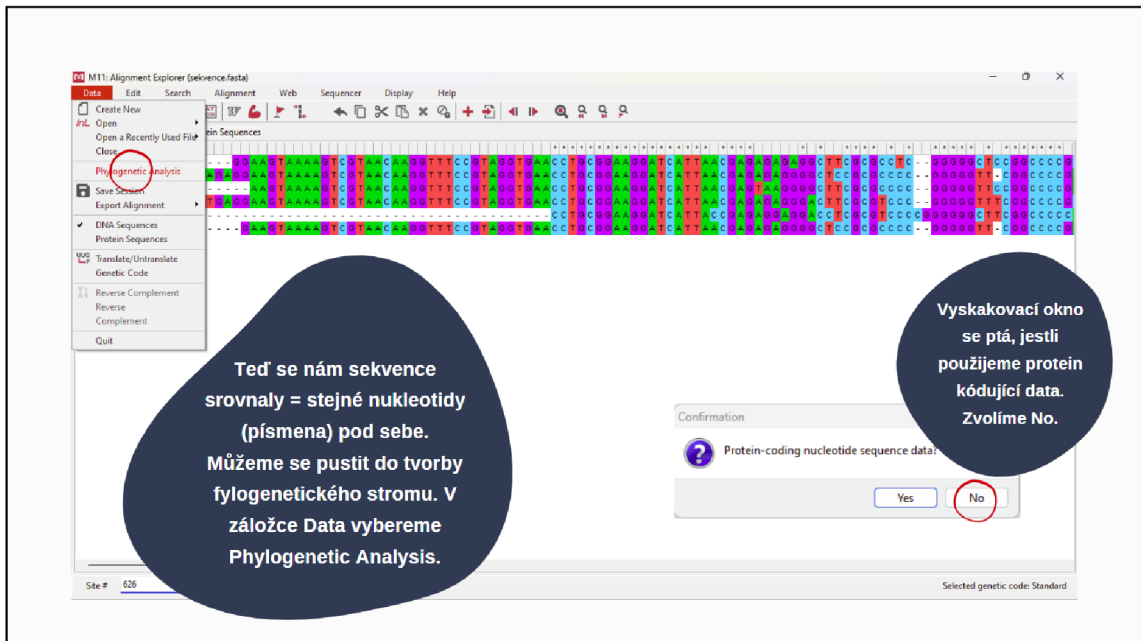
M11: Alignment Explorer (sekvence.fasta)

Data Edit Search Alignment Web Sequencer Display Help

Create New
Open
Open a Recently Used File
Close
Phylogenetic Analysis
Save Session
Export Alignment
DNA Sequences
Protein Sequences
Translate/Untranslate
Genetic Code
Reverse Complement
Reverse
Complement
Quit

ein Sequences

- - - GGAAGTAAAAGTCGTAACAAGGTTTCCGTAGGTGAACCTGCGGAAGGATCATTAACGAGAGAGGCTTCGGCCTC - - GGGGGCTCGGCCCCG
GAGGAAGTAAAAGTCGTAACAAGGTTTCCGTAGGTGAACCTGCGGAAGGATCATTAACGAGAGAGGCTCCGGCCCC - - GGGGTT - CGGCCCCG
- - - - - AAGTAAAAGTCGTAACAAGGTTTCCGTAGGTGAACCTGCGGAAGGATCATTAACGAGTAAGGGCTTCGGCCCC - - GGGGTTCGGCCCCG
TGAGGAAGTAAAAGTCGTAACAAGGTTTCCGTAGGTGAACCTGCGGAAGGATCATTAACGAGAGAGGACTTCGGTCCC - - GGGGTTCGGCCCCG
- - - - - - - - - - - - - - - - - - - - - - - - - - - - - - - - - - - - CCTGCGGAAGGATCATTACCGAGAGGAGGACCTCGGTCCCCGGGGGCTTCGGCCCCC
- - - - GAAGTAAAAGTCGTAACAAGGTTTCCGTAGGTGAACCTGCGGAAGGATCATTAACGAGAGAGGGCTCCGGCCCC - - GGGGTT - CGGCCCCG

Teď se nám sekvence srovnaly = stejné nukleotidy (písmena) pod sebe. Můžeme se pustit do tvorby fylogenetického stromu. V záložce Data vybereme Phylogenetic Analysis.

Vyskakovací okno se ptá, jestli použijeme protein kódující data. Zvolíme No.

Confirmation

Protein-coding nucleotide sequence data?

Yes No

Site # 626

Selected genetic code: Standard